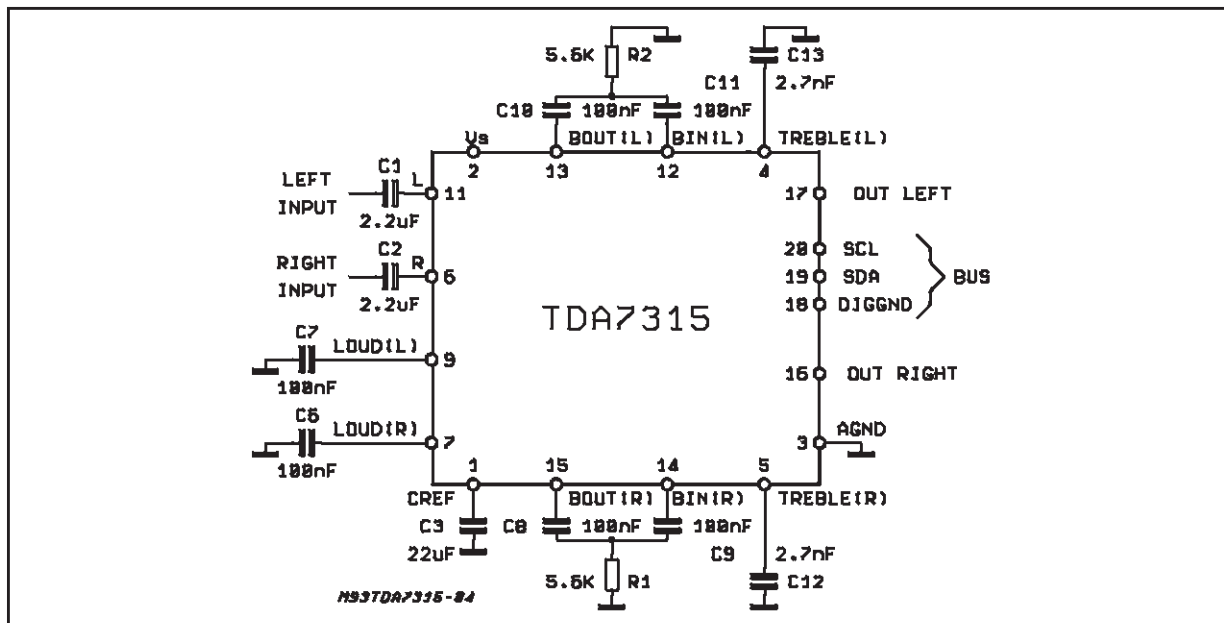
5.6K R2
C13
C11 2.7nF
C10 100nF 100nF
Vs BOUT(L) BIN(L) TREBLE(L)
2 13 12 4
LEFT INPUT
C1
2.2uF
L 11
17 OUT LEFT
20 SCL
19 SDA
18 DIGGND
BUS
RIGHT INPUT
C2
2.2uF
R 6
TDA7315
C7
LOUD(L) 9
100nF
16 OUT RIGHT
C6
LOUD(R) 7
100nF
3 AGND
1 15 14 5
CREF BOUT(R) BIN(R) TREBLE(R)
C3 C8 100nF 100nF
22uF
C9 2.7nF
5.6K R1
C12
M93TDA7315-04